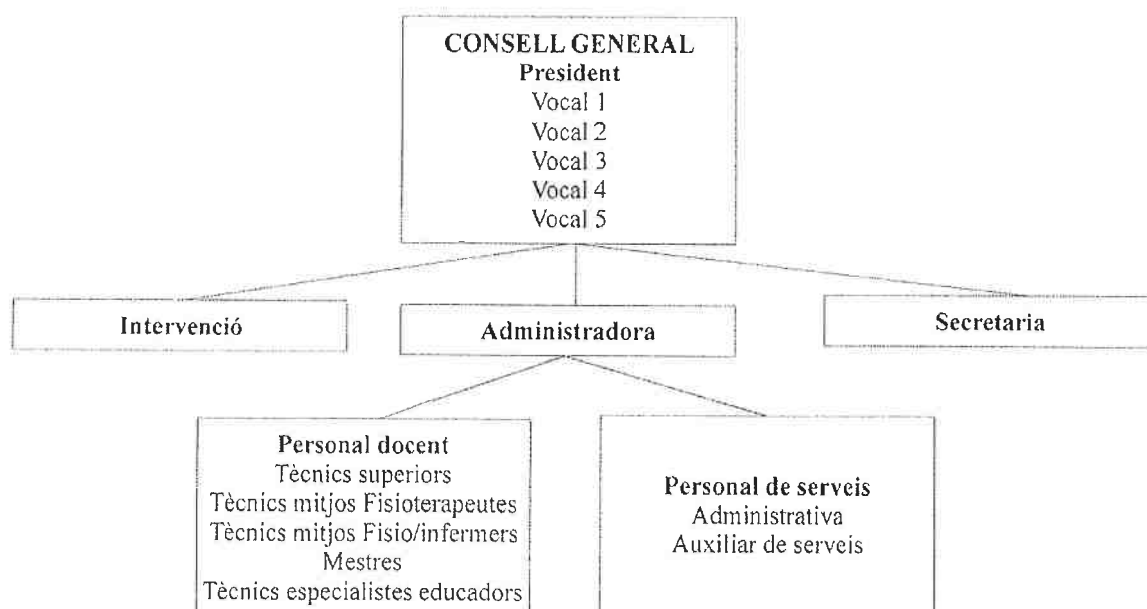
CONSELL GENERAL
President
Vocal 1
Vocal 2
Vocal 3
Vocal 4
Vocal 5

Intervenció

Administradora

Secretaria

Personal docent
Tècnics superiors
Tècnics mitjos Fisioterapeutes
Tècnics mitjos Fisio/infermers
Mestres
Tècnics especialistes educadors

Personal de serveis
Administrativa
Auxiliar de serveis